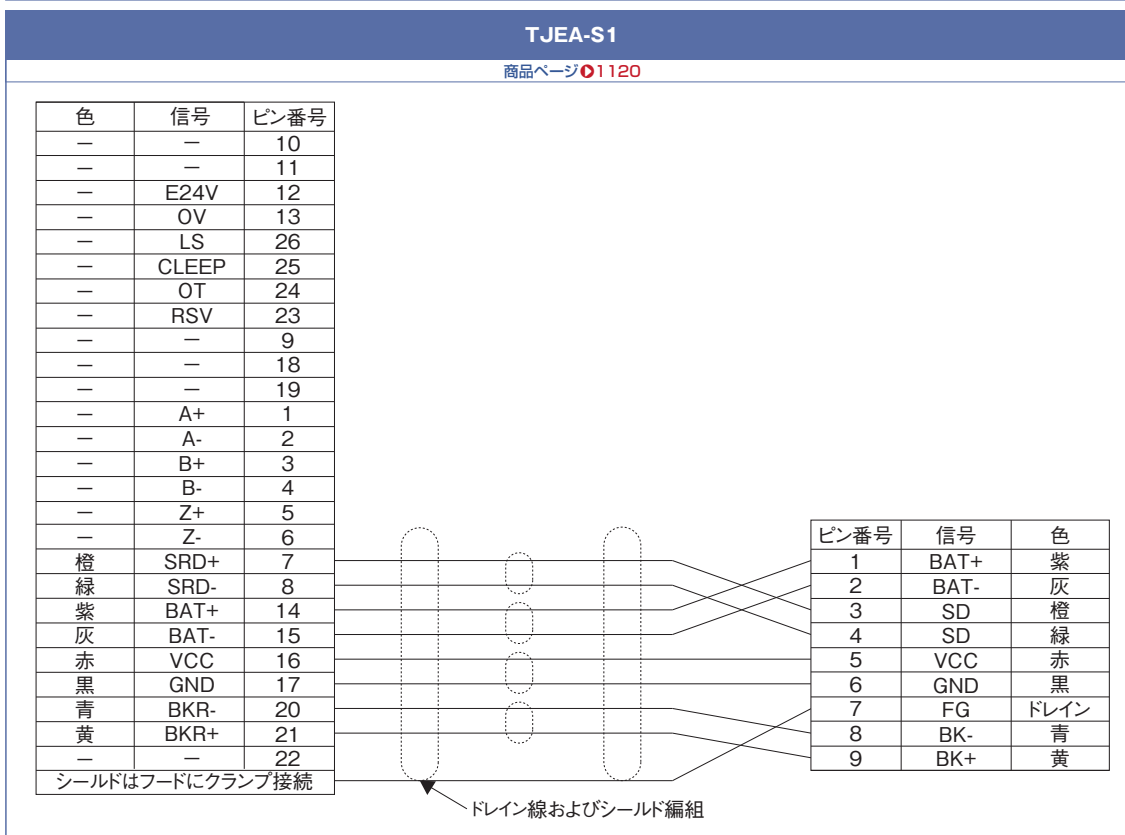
TJEA-S1

商品ページ 1120

| 色 | 信号 | ピン番号 |
|---|---|---|
| ー | ー | 10 |
| ー | ー | 11 |
| ー | E24V | 12 |
| ー | OV | 13 |
| ー | LS | 26 |
| ー | CLEEP | 25 |
| ー | OT | 24 |
| ー | RSV | 23 |
| ー | ー | 9 |
| ー | ー | 18 |
| ー | ー | 19 |
| ー | A+ | 1 |
| ー | A- | 2 |
| ー | B+ | 3 |
| ー | B- | 4 |
| ー | Z+ | 5 |
| ー | Z- | 6 |
| 橙 | SRD+ | 7 |
| 緑 | SRD- | 8 |
| 紫 | BAT+ | 14 |
| 灰 | BAT- | 15 |
| 赤 | VCC | 16 |
| 黒 | GND | 17 |
| 青 | BKR- | 20 |
| 黄 | BKR+ | 21 |
| ー | ー | 22 |
| シールドはフードにクランプ接続 | | |

| ピン番号 | 信号 | 色 |
|---|---|---|
| 1 | BAT+ | 紫 |
| 2 | BAT- | 灰 |
| 3 | SD | 橙 |
| 4 | SD | 緑 |
| 5 | VCC | 赤 |
| 6 | GND | 黒 |
| 7 | FG | ドレイン |
| 8 | BK- | 青 |
| 9 | BK+ | 黄 |

ドレイン線およびシールド編組